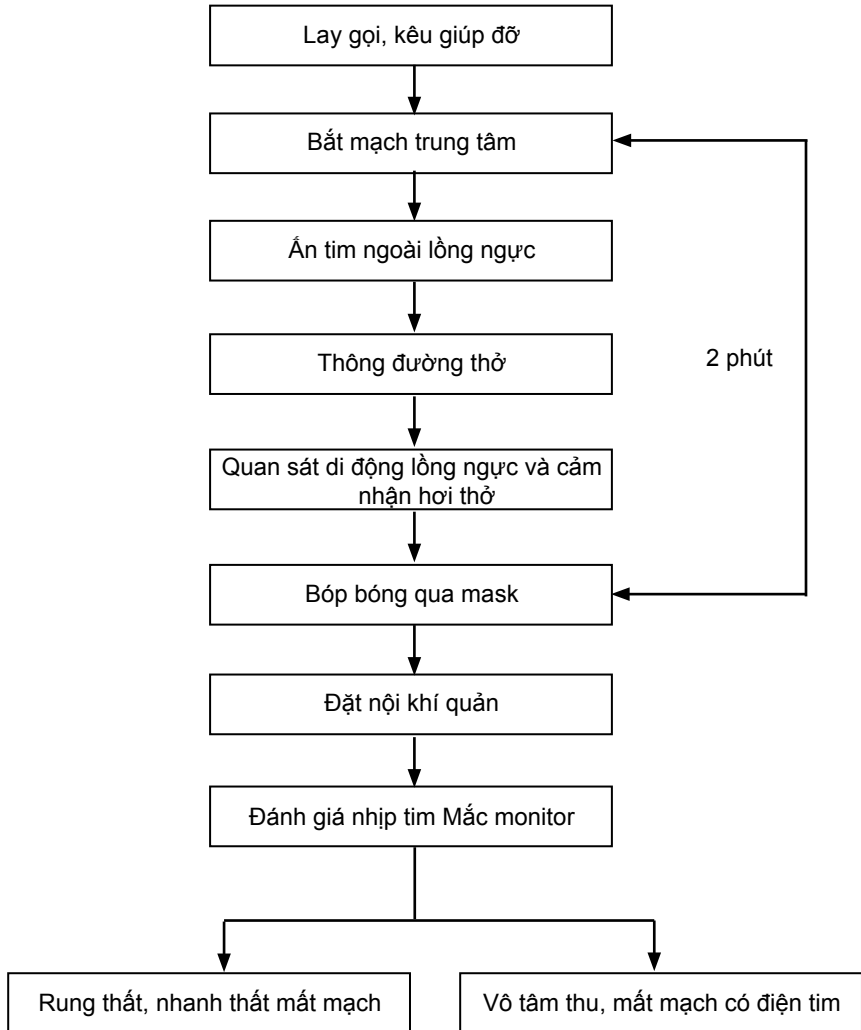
Lay gọi, kêu giúp đỡ

Bắt mạch trung tâm

Ấn tim ngoài lồng ngực

Thông đường thở

2 phút

Quan sát di động lồng ngực và cảm nhận hơi thở

Bóp bóng qua mask

Đặt nội khí quản

Đánh giá nhịp tim Mắc monitor

Rung thất, nhanh thất mất mạch

Vô tâm thu, mất mạch có điện tim